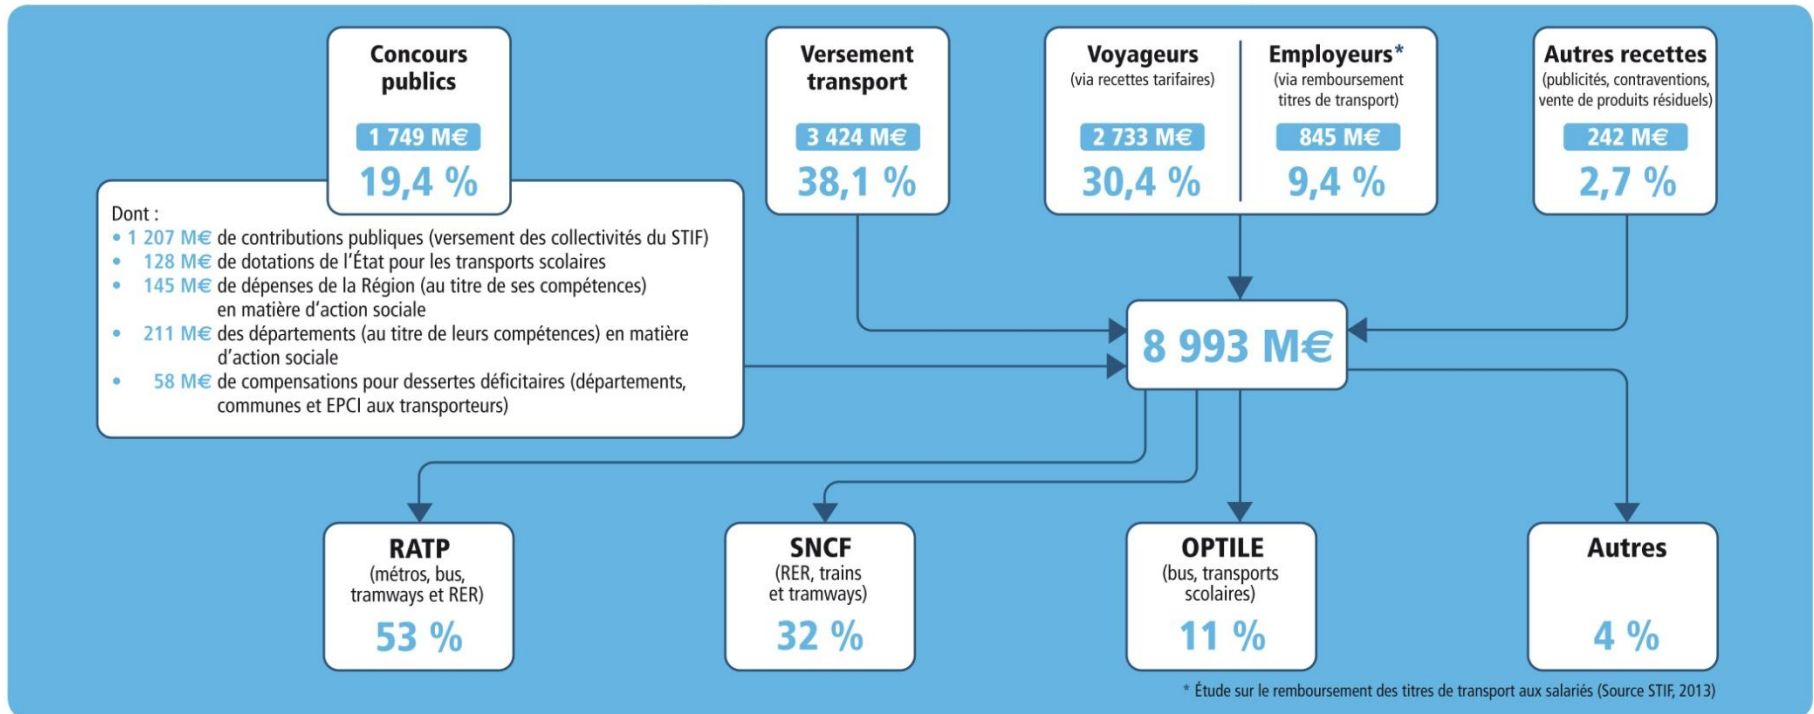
Concours publics

1 749 M€

19,4 %

Dont :
• 1 207 M€ de contributions publiques (versement des collectivités du STIF)
• 128 M€ de dotations de l'État pour les transports scolaires
• 145 M€ de dépenses de la Région (au titre de ses compétences) en matière d'action sociale
• 211 M€ des départements (au titre de leurs compétences) en matière d'action sociale
• 58 M€ de compensations pour dessertes déficitaires (départements, communes et EPCI aux transporteurs)

Versement transport

3 424 M€

38,1 %

Voyageurs
(via recettes tarifaires)

2 733 M€

30,4 %

Employeurs*
(via remboursement titres de transport)

845 M€

9,4 %

Autres recettes
(publicités, contraventions, vente de produits résiduels)

242 M€

2,7 %

8 993 M€

RATP
(métros, bus, tramways et RER)

53 %

SNCF
(RER, trains et tramways)

32 %

OPTILE
(bus, transports scolaires)

11 %

Autres

4 %

* Étude sur le remboursement des titres de transport aux salariés (Source STIF, 2013)